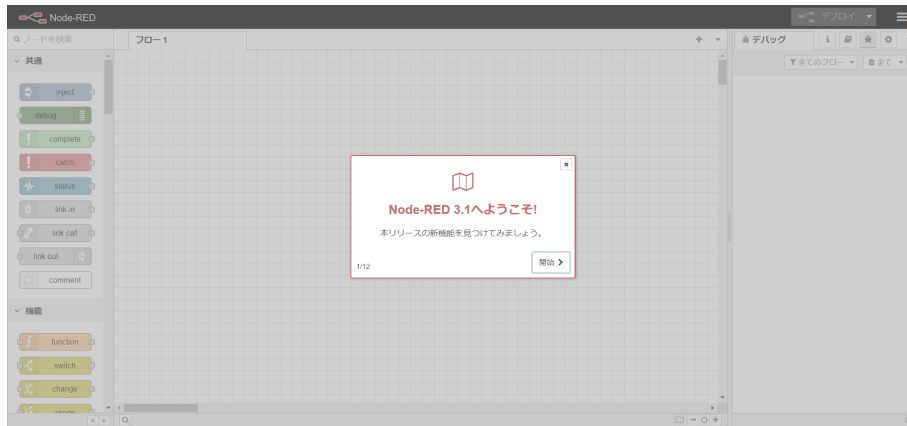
Node-RED

デプロイ

ノードを検索

フロー1

デバッグ

全てのフロー

全て

共通

inject

debug

complete

catch

status

link in

link call

link out

comment

機能

function

switch

change

range

Node-RED 3.1へようこそ!

本リリースの新機能を見つけてみましょう。

1/12

開始